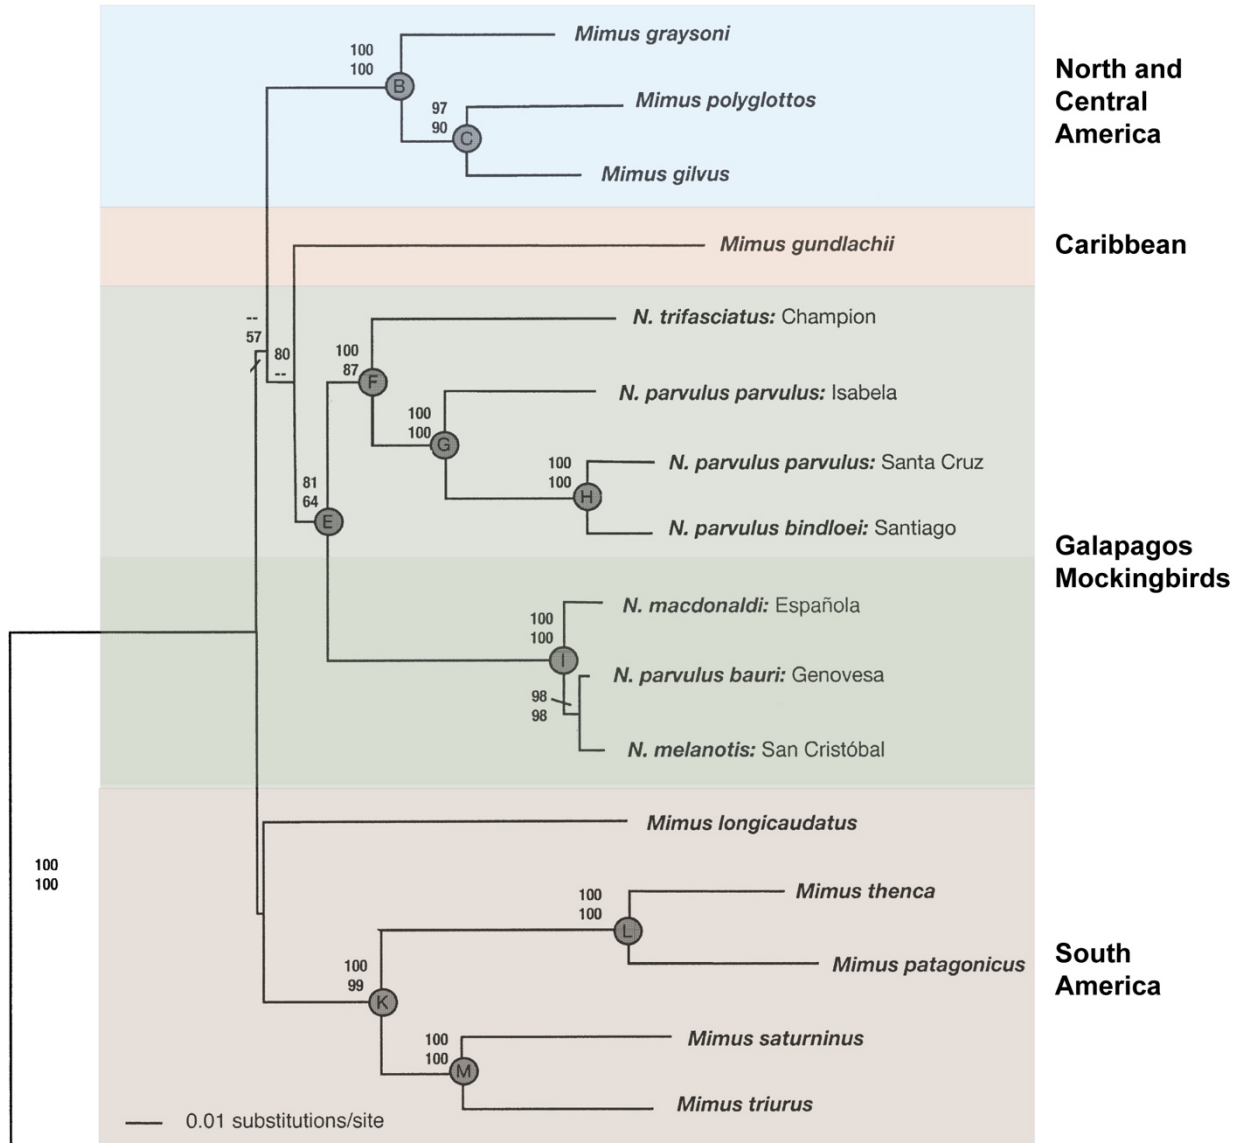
100
100
B
Mimus graysoni

97
90
C
Mimus polyglottos

Mimus gilvus

North and Central America

Mimus gundlachii

Caribbean

--
57

80
--

100
87
F
N. trifasciatus: Champion

100
100
G
N. parvulus parvulus: Isabela

100
100
H
N. parvulus parvulus: Santa Cruz

N. parvulus bindloei: Santiago

81
64
E

Galapagos Mockingbirds

100
100
I
N. macdonaldi: Española

98
98
N. parvulus bauri: Genovesa

N. melanotis: San Cristóbal

100
100

Mimus longicaudatus

100
100
L
Mimus thenca

100
99
K
Mimus patagonicus

South America

100
100
M
Mimus saturninus

Mimus triurus

0.01 substitutions/site